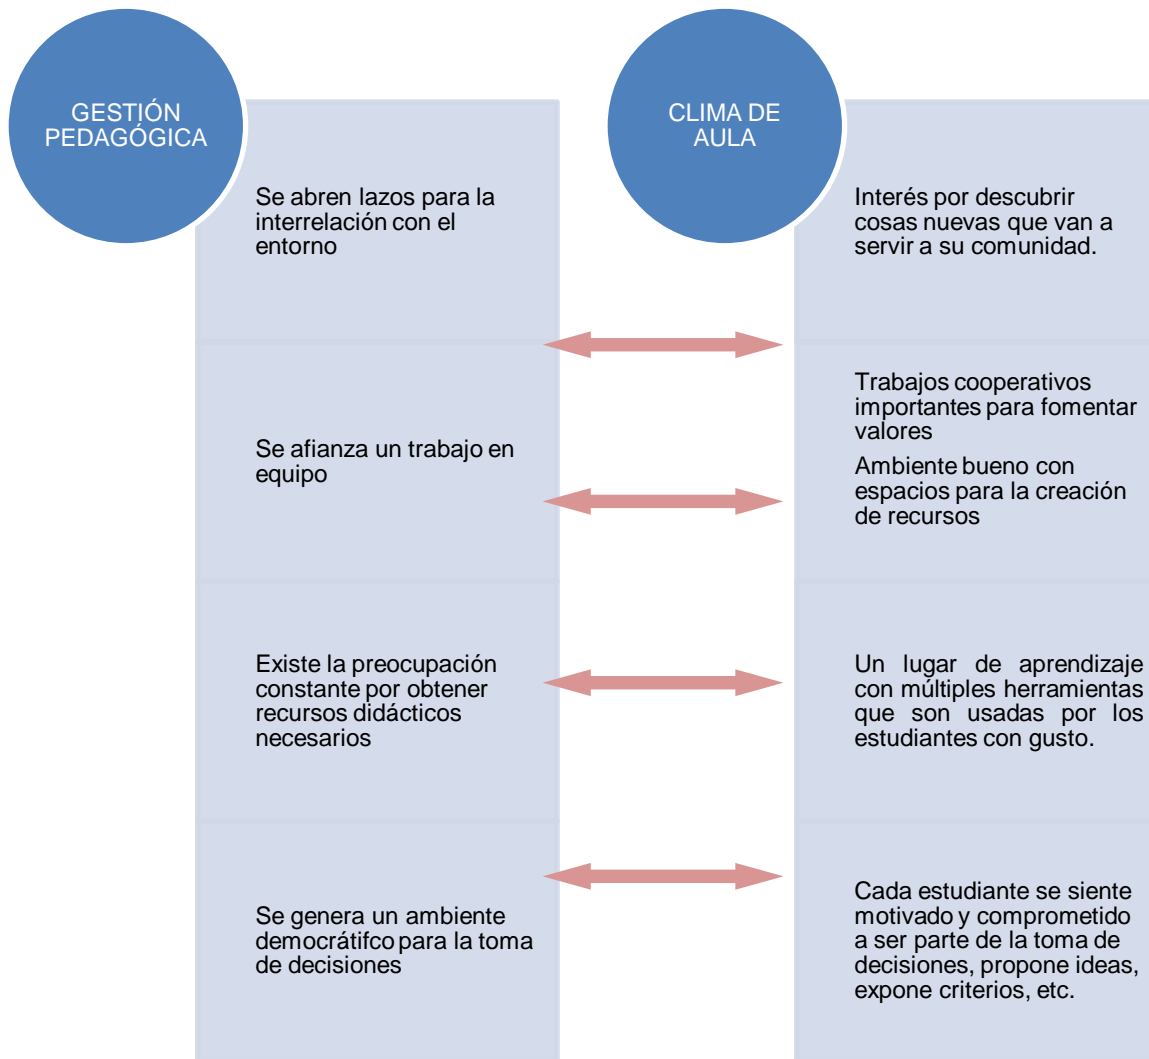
GESTIÓN PEDAGÓGICA

Se abren lazos para la interrelación con el entorno

Se afianza un trabajo en equipo

Existe la preocupación constante por obtener recursos didácticos necesarios

Se genera un ambiente democrátifco para la toma de decisiones

CLIMA DE AULA

Interés por descubrir cosas nuevas que van a servir a su comunidad.

Trabajos cooperativos importantes para fomentar valores

Ambiente bueno con espacios para la creación de recursos

Un lugar de aprendizaje con múltiples herramientas que son usadas por los estudiantes con gusto.

Cada estudiante se siente motivado y comprometido a ser parte de la toma de decisiones, propone ideas, expone criterios, etc.